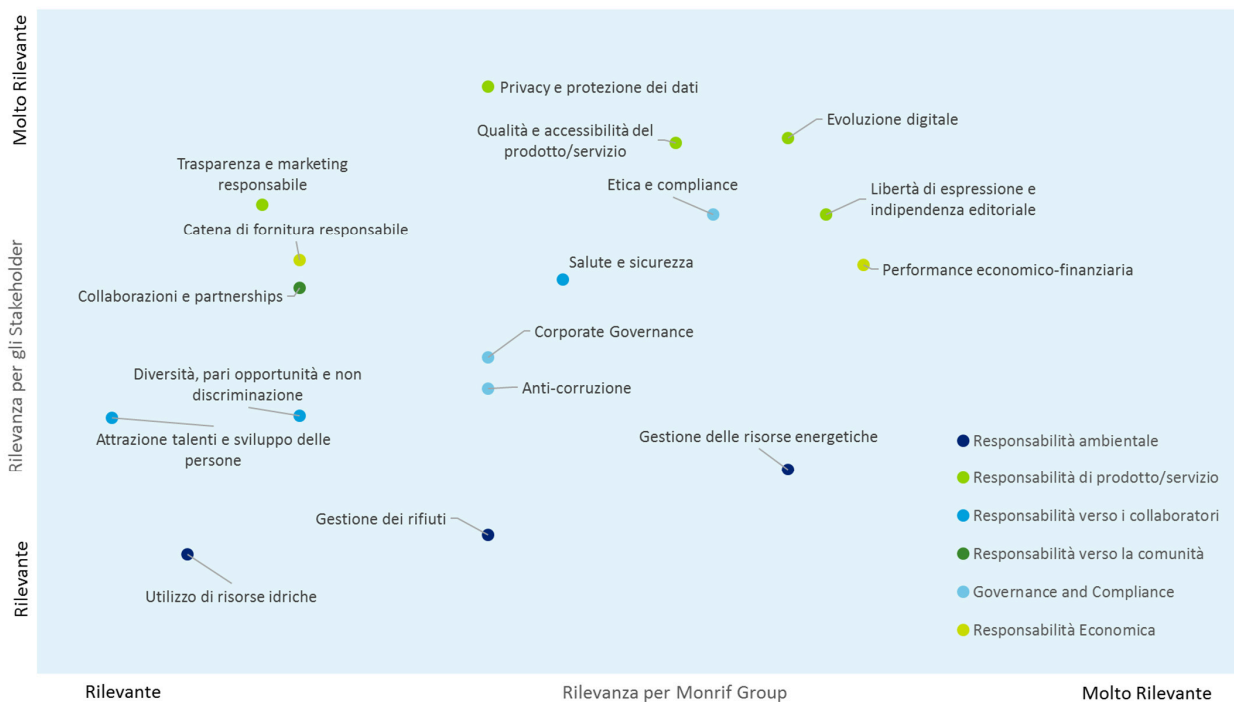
Molto Rilevante

Rilevanza per gli Stakeholder

Rilevante

Privacy e protezione dei dati

Qualità e accessibilità del prodotto/servizio

Evoluzione digitale

Trasparenza e marketing responsabile

Etica e compliance

Libertà di espressione e indipendenza editoriale

Catena di fornitura responsabile

Salute e sicurezza

Performance economico-finanziaria

Collaborazioni e partnerships

Corporate Governance

Diversità, pari opportunità e non discriminazione

Anti-corruzione

Attrazione talenti e sviluppo delle persone

Gestione delle risorse energetiche

Gestione dei rifiuti

Utilizzo di risorse idriche

Responsabilità ambientale
Responsabilità di prodotto/servizio
Responsabilità verso i collaboratori
Responsabilità verso la comunità
Governance and Compliance
Responsabilità Economica

Rilevante

Rilevanza per Monrif Group

Molto Rilevante